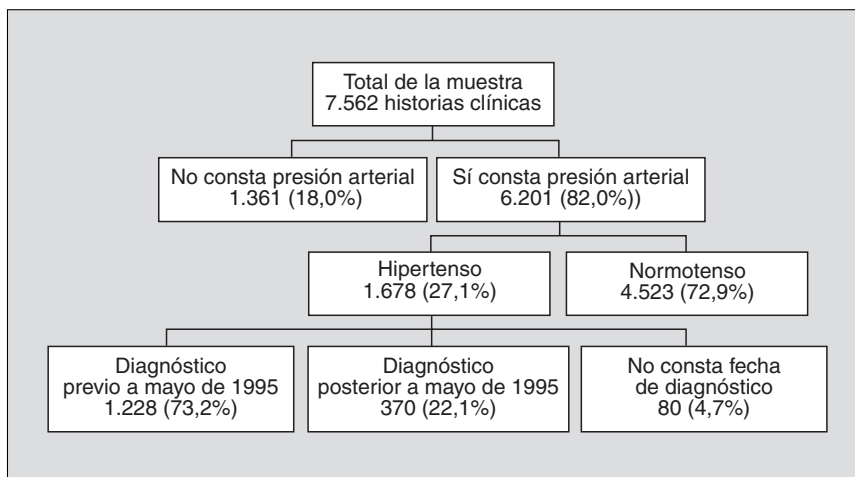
Total de la muestra
7.562 historias clínicas

No consta presión arterial
1.361 (18,0%)

Sí consta presión arterial
6.201 (82,0%))

Hipertenso
1.678 (27,1%)

Normotenso
4.523 (72,9%)

Diagnóstico
previo a mayo de 1995
1.228 (73,2%)

Diagnóstico
posterior a mayo de 1995
370 (22,1%)

No consta fecha
de diagnóstico
80 (4,7%)